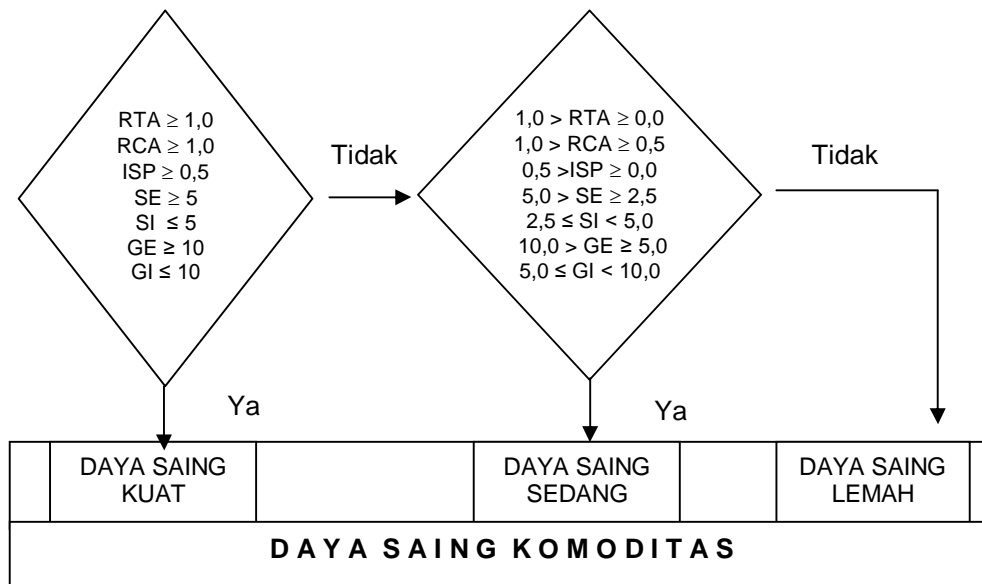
RTA $\geq$ 1,0
RCA $\geq$ 1,0
ISP $\geq$ 0,5
SE $\geq$ 5
SI $\leq$ 5
GE $\geq$ 10
GI $\leq$ 10

Tidak

1,0 > RTA $\geq$ 0,0
1,0 > RCA $\geq$ 0,5
0,5 >ISP $\geq$ 0,0
5,0 > SE $\geq$ 2,5
2,5 $\leq$ SI < 5,0
10,0 > GE $\geq$ 5,0
5,0 $\leq$ GI < 10,0

Tidak

Ya

Ya

DAYA SAING KUAT

DAYA SAING SEDANG

DAYA SAING LEMAH

D A Y A S A I N G K O M O D I T A S